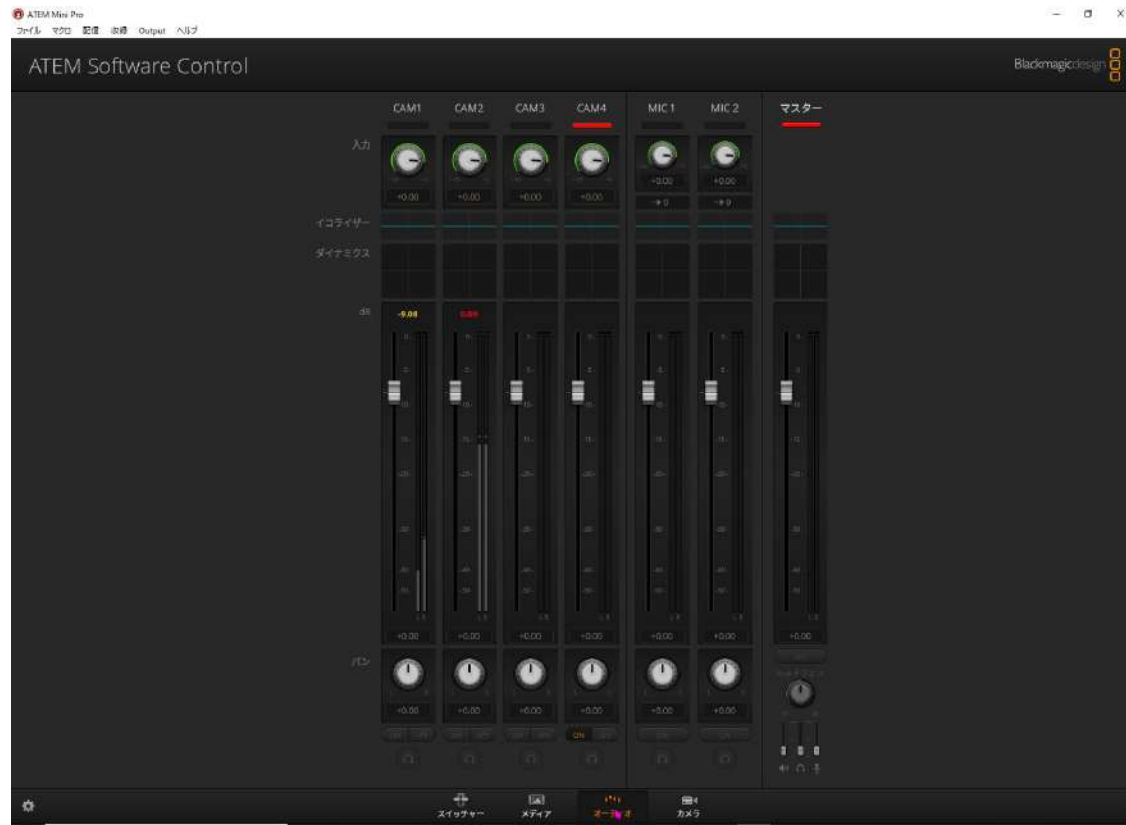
ATEM Mini Pro
ファイル マクロ 配信 収録 Output ヘルプ

ATEM Software Control

Blackmagicdesign

| | CAM1 | CAM2 | CAM3 | CAM4 | MIC 1 | MIC 2 | マスター |
|---|---|---|---|---|---|---|---|
| 入力 | +0.00 | +0.00 | +0.00 | +0.00 | +0.00 | +0.00 | |
| | | | | | → 0 | → 0 | |
| イコライザー | | | | | | | |
| ダイナミクス | | | | | | | |
| dB | -9.08 | 0.00 | | | | | |
| | +0.00 | +0.00 | +0.00 | +0.00 | +0.00 | +0.00 | +0.00 |
| パン | +0.00 | +0.00 | +0.00 | +0.00 | +0.00 | +0.00 | |
| | | | | ON | | | |

スイッチャー
メディア
オーディオ
カメラ